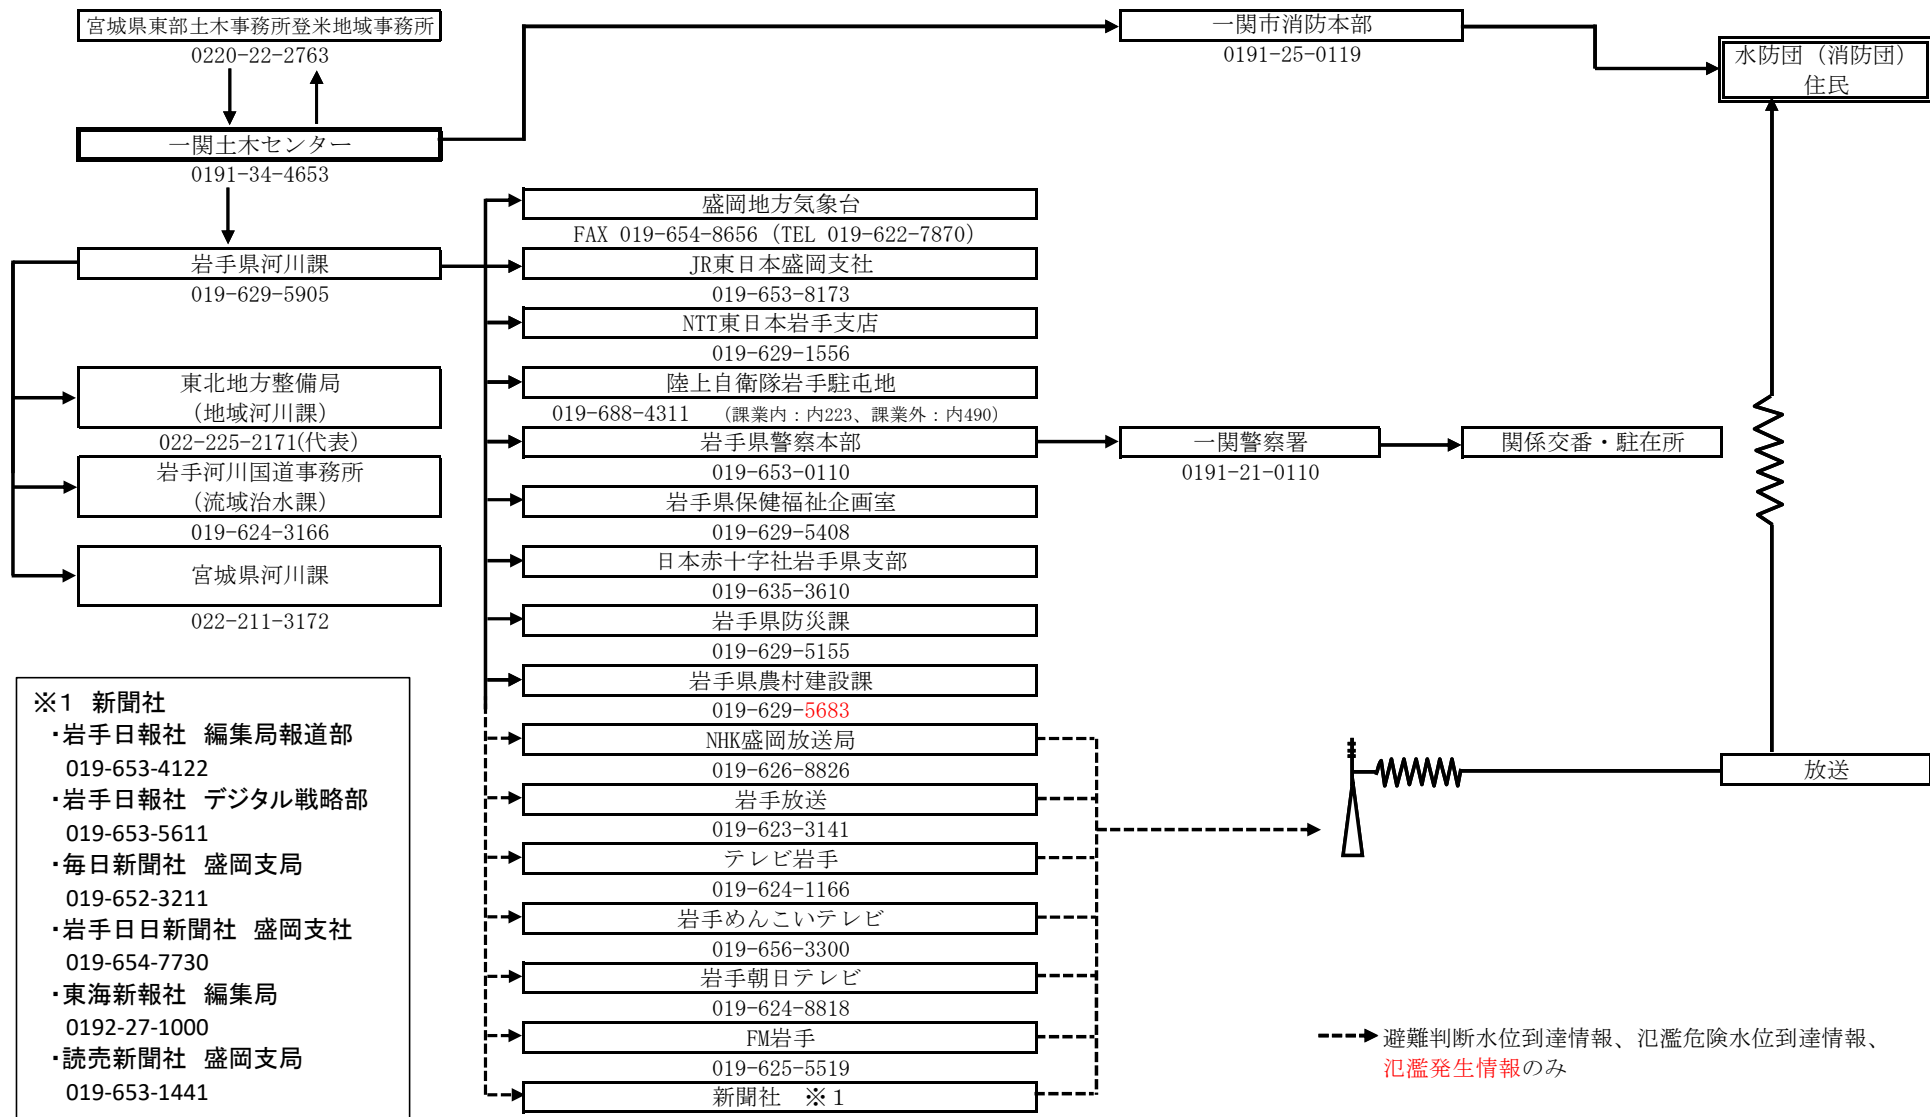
宮城県東部土木事務所登米地域事務所
0220-22-2763

一関土木センター
0191-34-4653

一関市消防本部
0191-25-0119

水防団（消防団）
住民

岩手県河川課
019-629-5905

盛岡地方気象台
FAX 019-654-8656（TEL 019-622-7870）

JR東日本盛岡支社
019-653-8173

NTT東日本岩手支店
019-629-1556

陸上自衛隊岩手駐屯地
019-688-4311 （課業内：内223、課業外：内490）

岩手県警察本部
019-653-0110

一関警察署
0191-21-0110

関係交番・駐在所

岩手県保健福祉企画室
019-629-5408

日本赤十字社岩手県支部
019-635-3610

岩手県防災課
019-629-5155

岩手県農村建設課
019-629-5683

NHK盛岡放送局
019-626-8826

岩手放送
019-623-3141

テレビ岩手
019-624-1166

岩手めんこいテレビ
019-656-3300

岩手朝日テレビ
019-624-8818

FM岩手
019-625-5519

新聞社 ※1

放送

東北地方整備局
（地域河川課）
022-225-2171(代表)

岩手河川国道事務所
（流域治水課）
019-624-3166

宮城県河川課
022-211-3172

※1 新聞社
・岩手日報社 編集局報道部
019-653-4122
・岩手日報社 デジタル戦略部
019-653-5611
・毎日新聞社 盛岡支局
019-652-3211
・岩手日日新聞社 盛岡支社
019-654-7730
・東海新報社 編集局
0192-27-1000
・読売新聞社 盛岡支局
019-653-1441

避難判断水位到達情報、氾濫危険水位到達情報、氾濫発生情報のみ